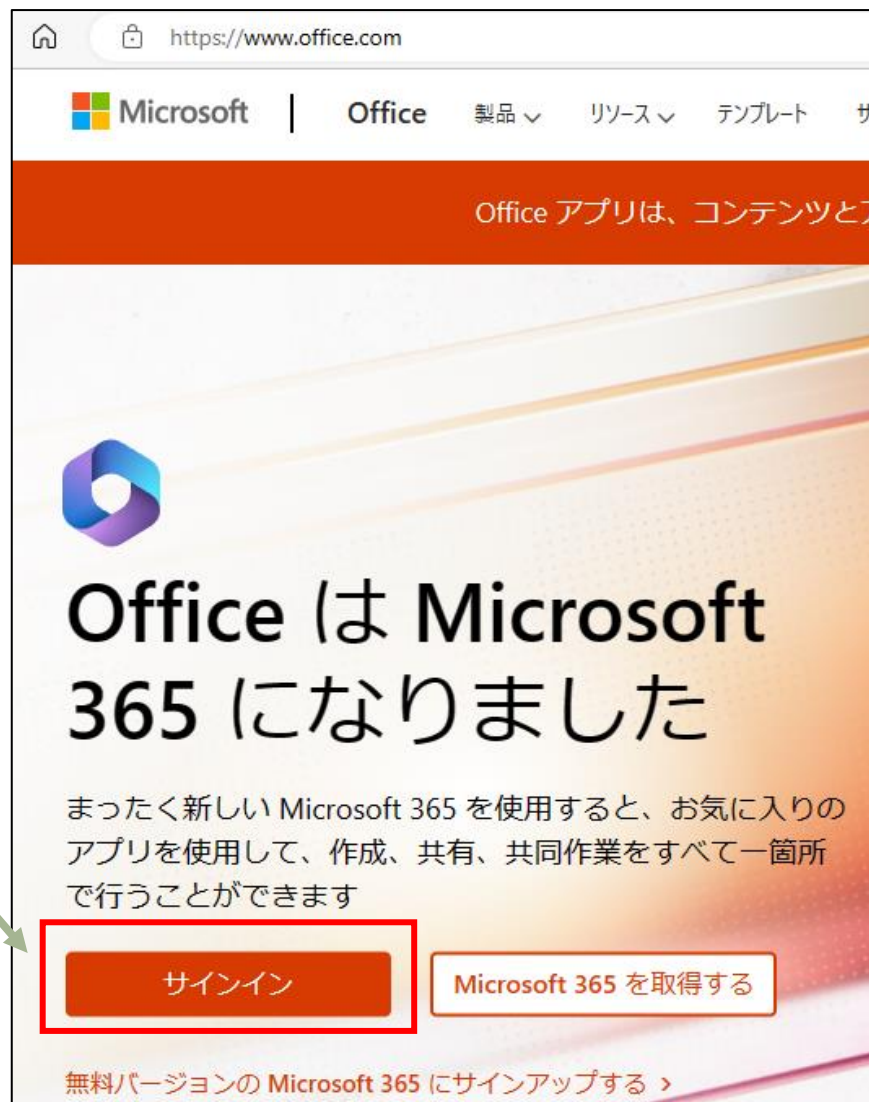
https://www.office.com

Microsoft | Office 製品 リソース テンプレート サ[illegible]

Office アプリは、コンテンツと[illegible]

Office は Microsoft 365 になりました

まったく新しい Microsoft 365 を使用すると、お気に入りのアプリを使用して、作成、共有、共同作業をすべて一箇所で行うことができます

サインイン

Microsoft 365 を取得する

無料バージョンの Microsoft 365 にサインアップする ›